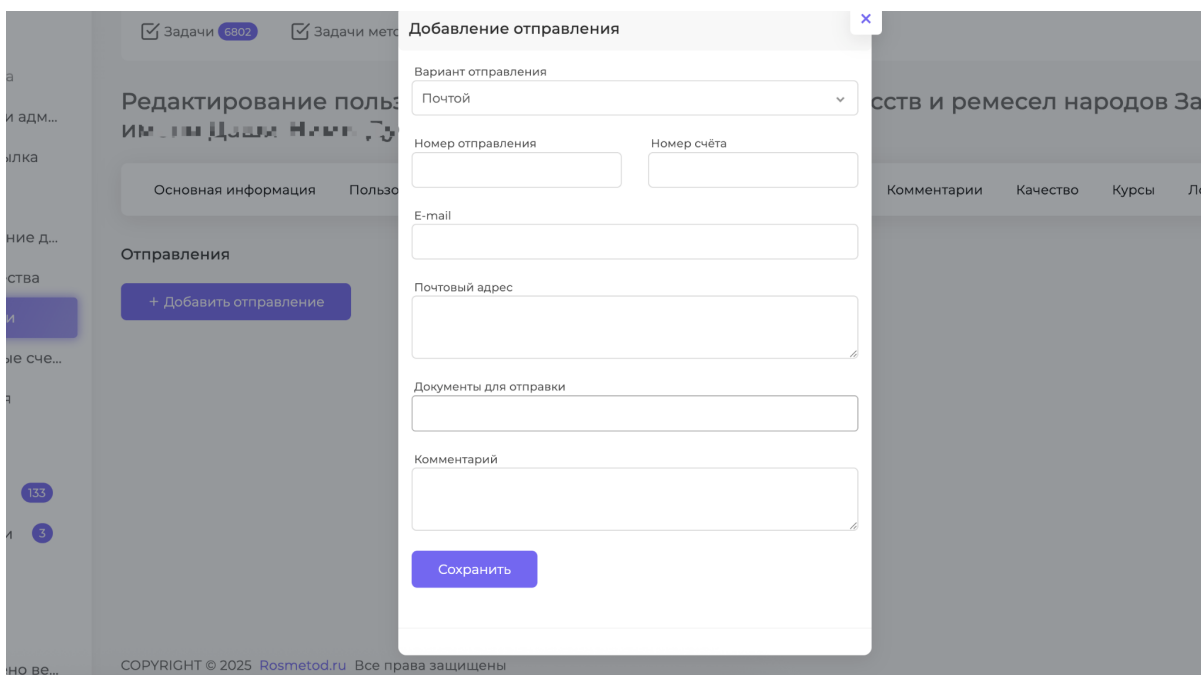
а
и адм...
ылка
ние д...
ства
и
ые сче...
я
133
и 3
но ве...

Задачи 6802 Задачи мет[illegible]

Редактирование польз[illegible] сств и ремесел народов За
им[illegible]

Основная информация Пользо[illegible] Комментарии Качество Курсы Л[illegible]

Отправления

+ Добавить отправление

COPYRIGHT © 2025 Rosmetod.ru Все права защищены

Добавление отправления
×

Вариант отправления
Почтой

Номер отправления
Номер счёта

E-mail

Почтовый адрес

Документы для отправки

Комментарий

Сохранить